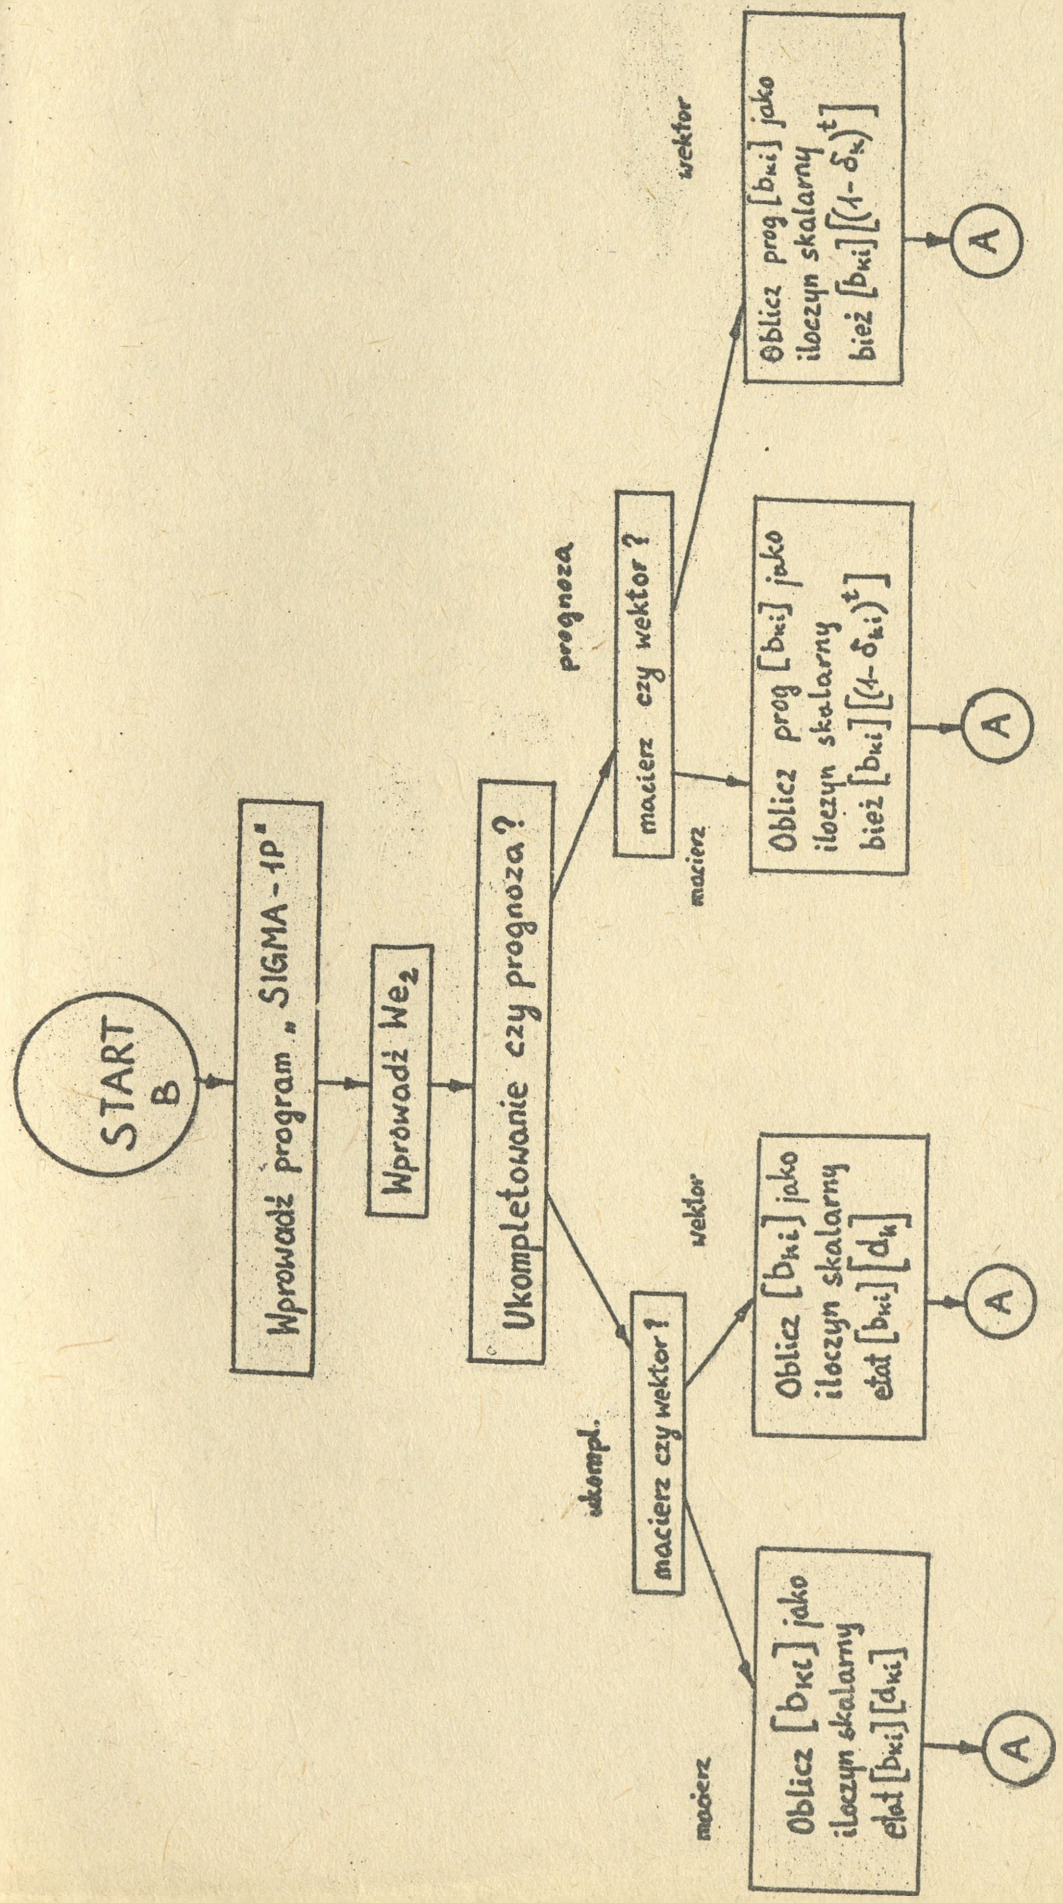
START
B

Wprowadź program „SIGMA-1P"

Wprowadź $We_2$

Ukompletowanie czy prognoza?

ukompl.

macierz czy wektor?

macierz

Oblicz $[b_{ki}]$ jako iloczyn skalarny etat $[b_{ki}][d_{ki}]$

A

wektor

Oblicz $[b_{ki}]$ jako iloczyn skalarny etat $[b_{ki}][d_k]$

A

prognoza

macierz czy wektor?

macierz

Oblicz prog $[b_{ki}]$ jako iloczyn skalarny bież $[b_{ki}][(1-\delta_{ki})^t]$

A

wektor

Oblicz prog $[b_{ki}]$ jako iloczyn skalarny bież $[b_{ki}][(1-\delta_k)^t]$

A